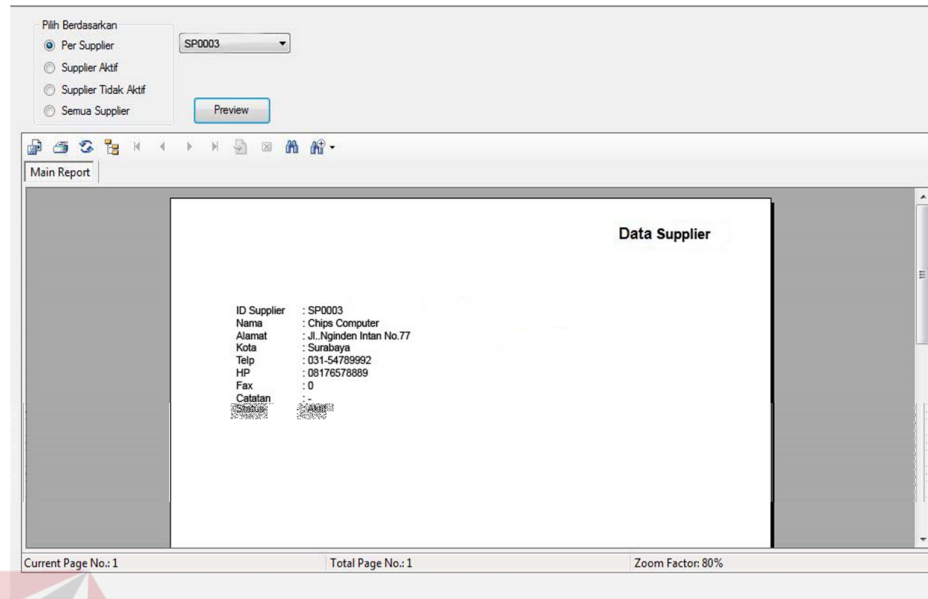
Pilih Berdasarkan
Per Supplier
Supplier Aktif
Supplier Tidak Aktif
Semua Supplier

SP0003

Preview

Main Report

Data Supplier

| ID Supplier | : SP0003 |
|---|---|
| Nama | : Chips Computer |
| Alamat | : Jl..Nginden Intan No.77 |
| Kota | : Surabaya |
| Telp | : 031-54789992 |
| HP | : 08176578889 |
| Fax | : 0 |
| Catatan | : - |
| Status | : Aktif |

Current Page No.: 1
Total Page No.: 1
Zoom Factor: 80%